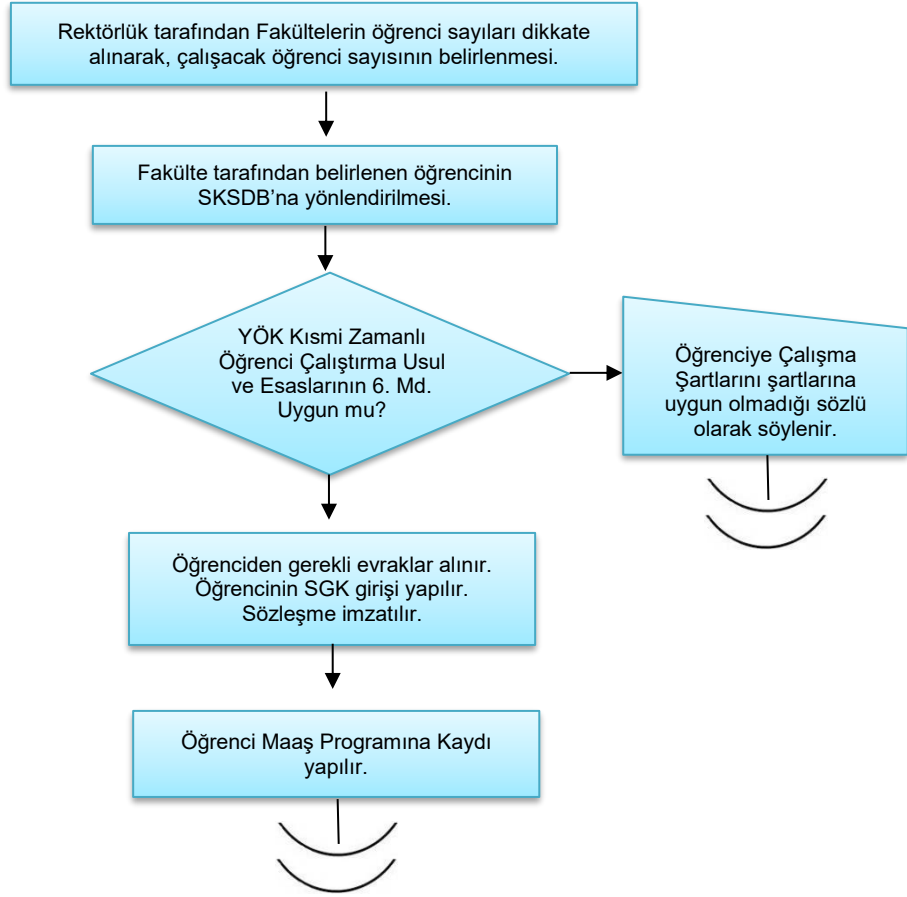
Rektörlük tarafından Fakültelerin öğrenci sayıları dikkate alınarak, çalışacak öğrenci sayısının belirlenmesi.

Fakülte tarafından belirlenen öğrencinin SKSDB'na yönlendirilmesi.

YÖK Kısmi Zamanlı Öğrenci Çalıştırma Usul ve Esaslarının 6. Md. Uygun mu?

Öğrenciye Çalışma Şartlarını şartlarına uygun olmadığı sözlü olarak söylenir.

Öğrenciden gerekli evraklar alınır. Öğrencinin SGK girişi yapılır. Sözleşme imzatılır.

Öğrenci Maaş Programına Kaydı yapılır.